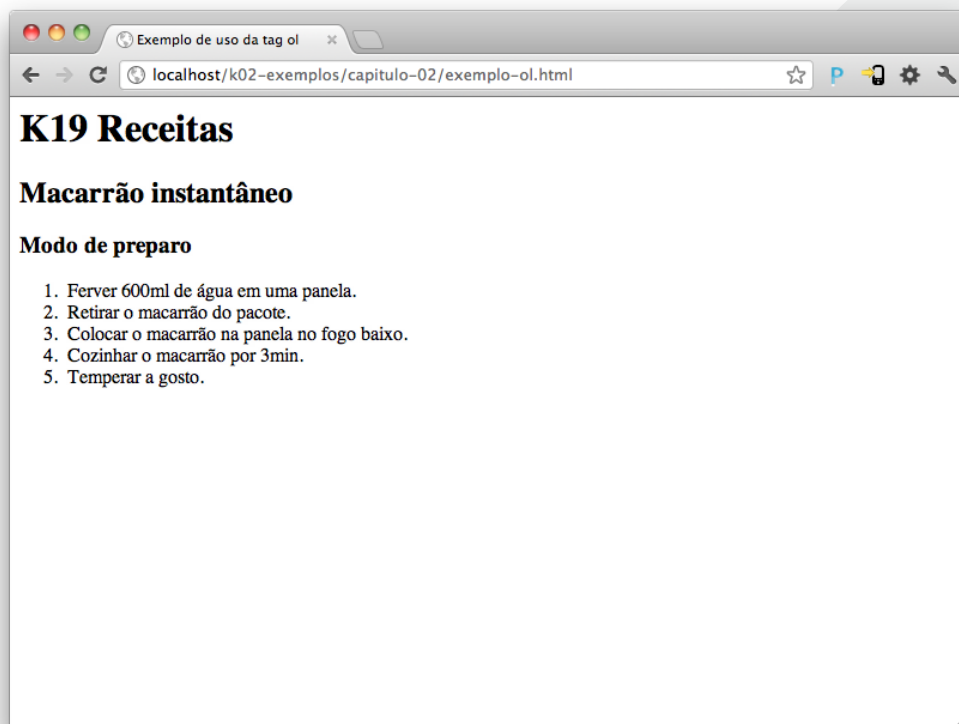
Exemplo de uso da tag ol ×

localhost/k02-exemplos/capitulo-02/exemplo-ol.html

P

# K19 Receitas

## Macarrão instantâneo

### Modo de preparo

1. Ferver 600ml de água em uma panela.
2. Retirar o macarrão do pacote.
3. Colocar o macarrão na panela no fogo baixo.
4. Cozinhar o macarrão por 3min.
5. Temperar a gosto.